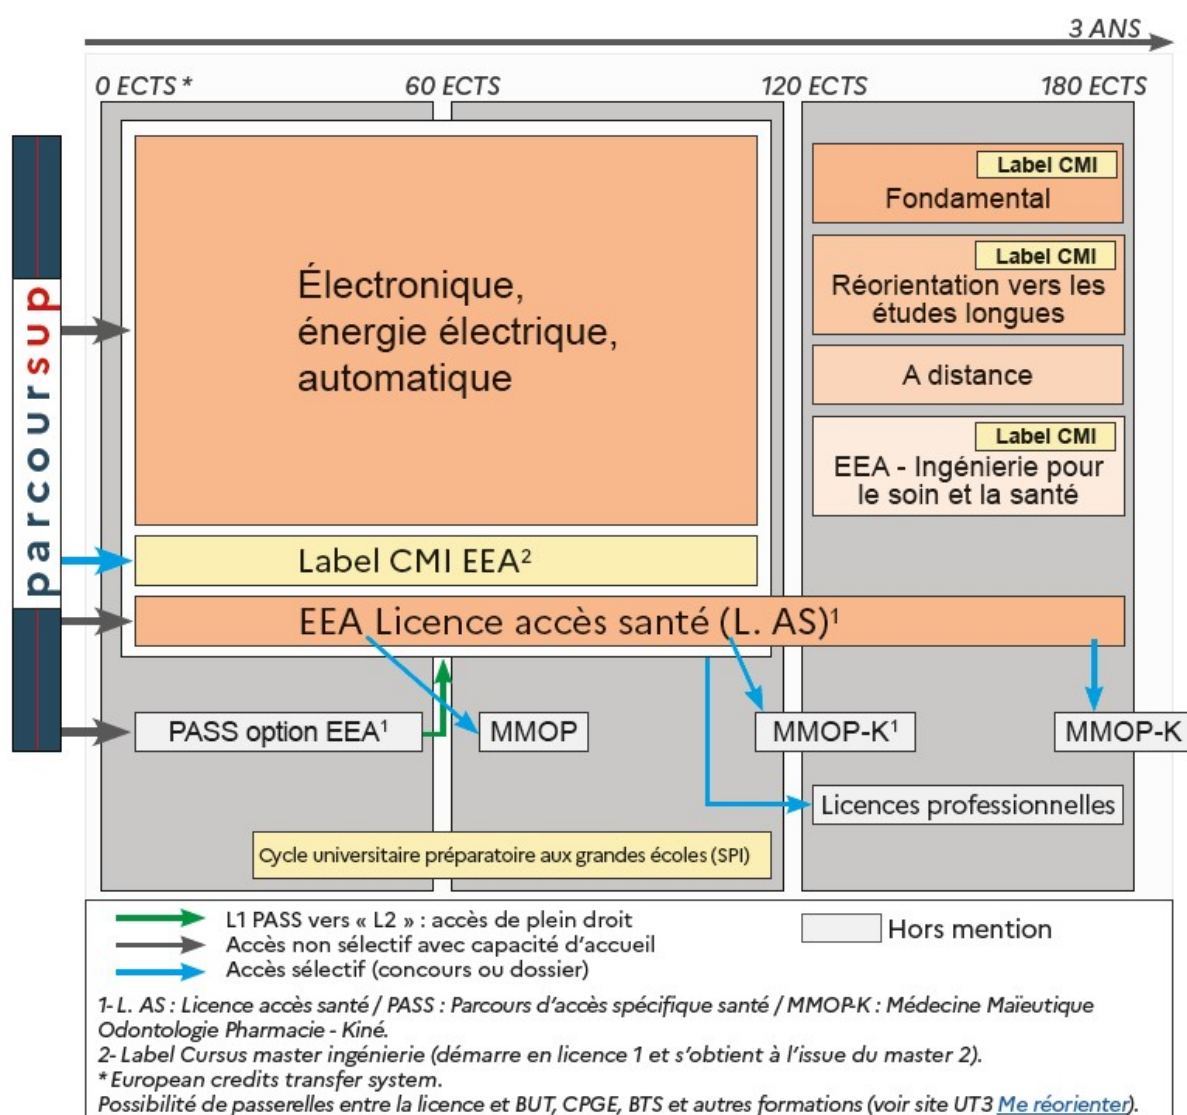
3 ANS

0 ECTS * 60 ECTS 120 ECTS 180 ECTS

parcoursup

Électronique, énergie électrique, automatique

Label CMI EEA²

EEA Licence accès santé (L. AS)¹

PASS option EEA¹

MMOP

MMOP-K¹

MMOP-K

Label CMI
Fondamental

Label CMI
Réorientation vers les études longues

A distance

Label CMI
EEA - Ingénierie pour le soin et la santé

Licences professionnelles

Cycle universitaire préparatoire aux grandes écoles (SPI)

L1 PASS vers « L2 » : accès de plein droit
Accès non sélectif avec capacité d'accueil
Accès sélectif (concours ou dossier)

Hors mention

1- L. AS : Licence accès santé / PASS : Parcours d'accès spécifique santé / MMOP-K : Médecine Maïeutique Odontologie Pharmacie - Kiné.
2- Label Cursus master ingénierie (démarre en licence 1 et s'obtient à l'issue du master 2).
* European credits transfer system.
Possibilité de passerelles entre la licence et BUT, CPGE, BTS et autres formations (voir site UT3 Me réorienter).